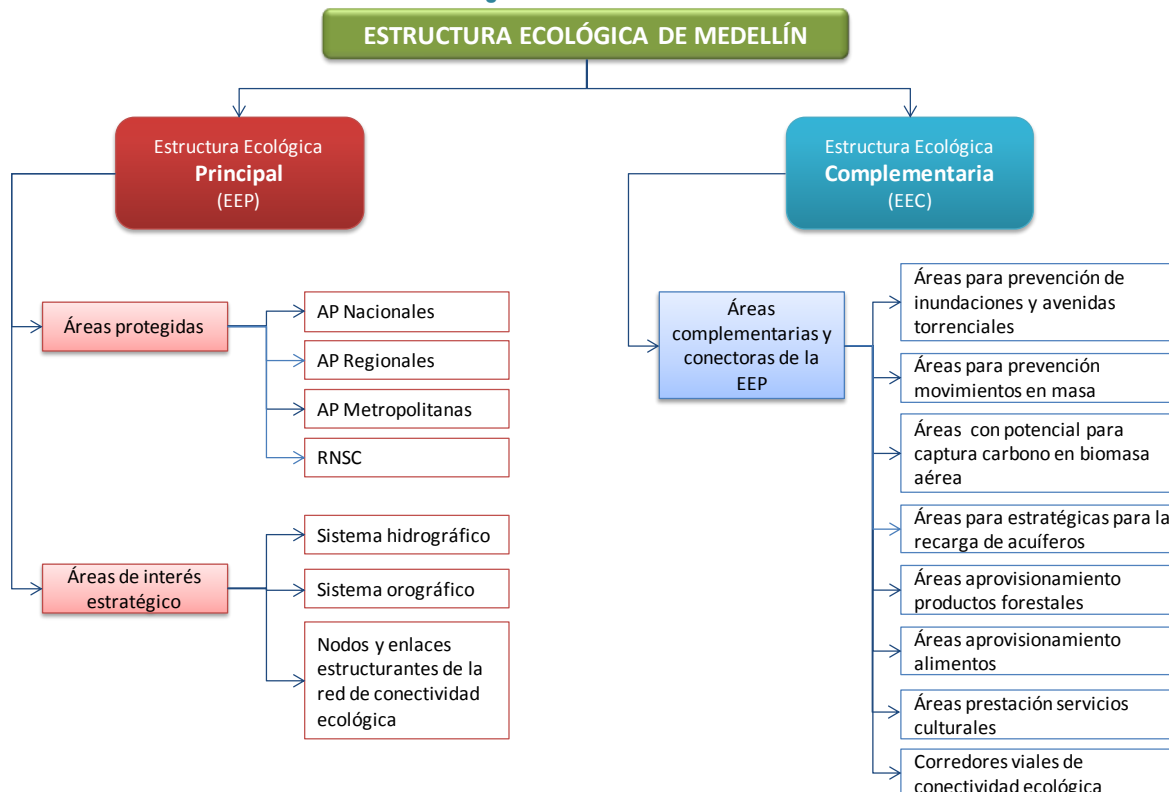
ESTRUCTURA ECOLÓGICA DE MEDELLÍN

Estructura Ecológica
Principal
(EEP)

Estructura Ecológica
Complementaria
(EEC)

Áreas protegidas

AP Nacionales

AP Regionales

AP Metropolitanas

RNSC

Áreas de interés estratégico

Sistema hidrográfico

Sistema orográfico

Nodos y enlaces estructurantes de la red de conectividad ecológica

Áreas complementarias y conectoras de la EEP

Áreas para prevención de inundaciones y avenidas torrenciales

Áreas para prevención movimientos en masa

Áreas con potencial para captura carbono en biomasa aérea

Áreas para estratégicas para la recarga de acuíferos

Áreas aprovisionamiento productos forestales

Áreas aprovisionamiento alimentos

Áreas prestación servicios culturales

Corredores viales de conectividad ecológica